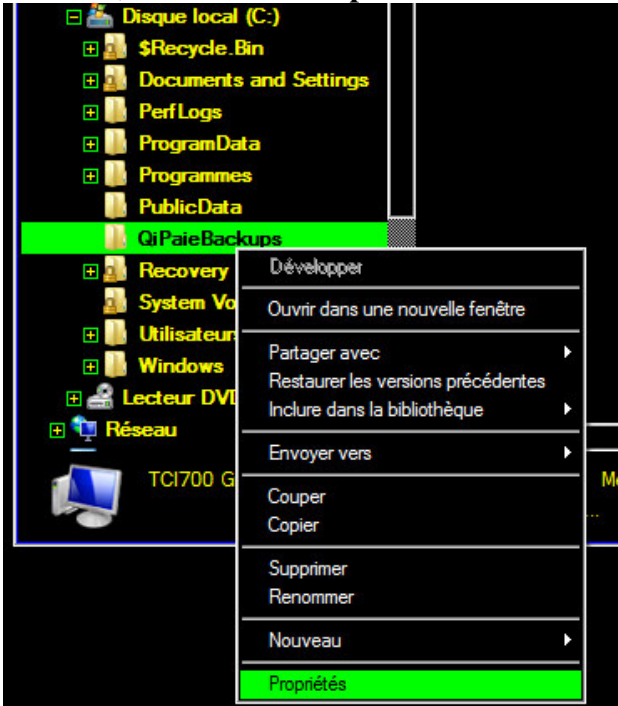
Disque local (C:)
$Recycle.Bin
Documents and Settings
PerfLogs
ProgramData
Programmes
PublicData
QiPaieBackups
Recovery
System Vo
Utilisateur
Windows
Lecteur DVD
Réseau
TCI700 G
M
Développer
Ouvrir dans une nouvelle fenêtre
Partager avec
Restaurer les versions précédentes
Inclure dans la bibliothèque
Envoyer vers
Couper
Copier
Supprimer
Renommer
Nouveau
Propriétés